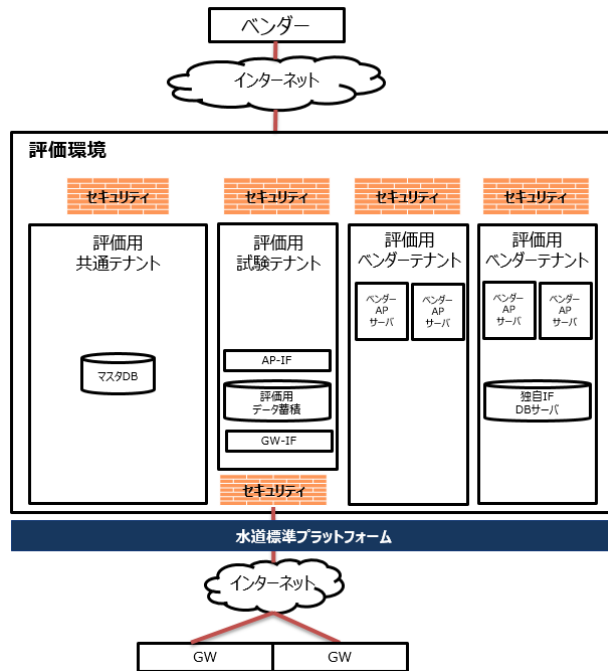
ベンダー

インターネット

評価環境

セキュリティ

セキュリティ

セキュリティ

セキュリティ

評価用
共通テナント

マスタDB

評価用
試験テナント

AP-IF

評価用
データ蓄積

GW-IF

評価用
ベンダーテナント

ベンダー
AP
サーバ

ベンダー
AP
サーバ

評価用
ベンダーテナント

ベンダー
AP
サーバ

ベンダー
AP
サーバ

独自IF
DBサーバ

セキュリティ

水道標準プラットフォーム

インターネット

GW

GW